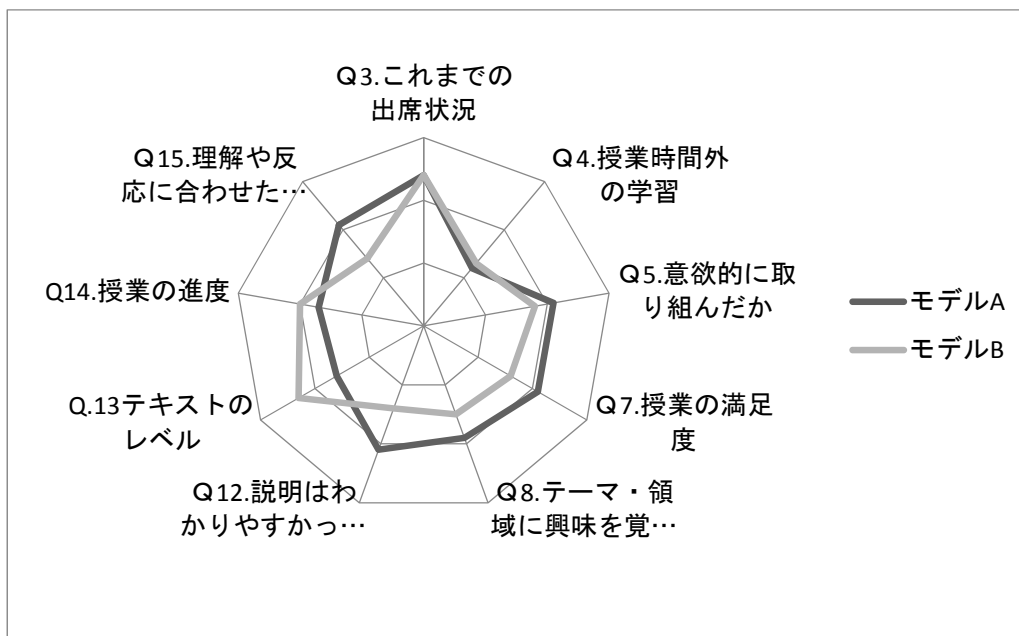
Q3.これまでの出席状況

Q4.授業時間外の学習

Q5.意欲的に取り組んだか

Q7.授業の満足度

Q8.テーマ・領域に興味を覚…

Q12.説明はわかりやすかっ…

Q.13テキストのレベル

Q14.授業の進度

Q15.理解や反応に合わせた…

モデルA
モデルB